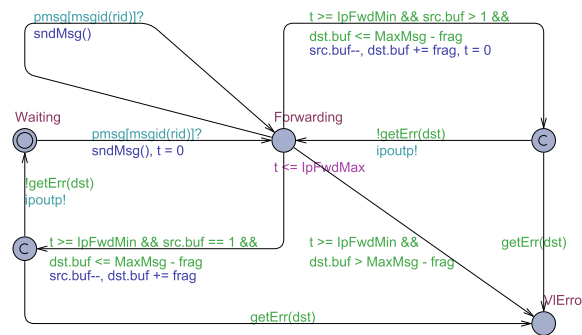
pmsg[msgid(rid)]?
sndMsg()

t >= lpFwdMin && src.buf > 1 &&
dst.buf <= MaxMsg - frag
src.buf--, dst.buf += frag, t = 0

Waiting

pmsg[msgid(rid)]?
sndMsg(), t = 0

Forwarding

t <= lpFwdMax

!getErr(dst)
ipoutp!

C

!getErr(dst)
ipoutp!

C

t >= lpFwdMin && src.buf == 1 &&
dst.buf <= MaxMsg - frag
src.buf--, dst.buf += frag

t >= lpFwdMin &&
dst.buf > MaxMsg - frag

getErr(dst)

getErr(dst)

VIErro